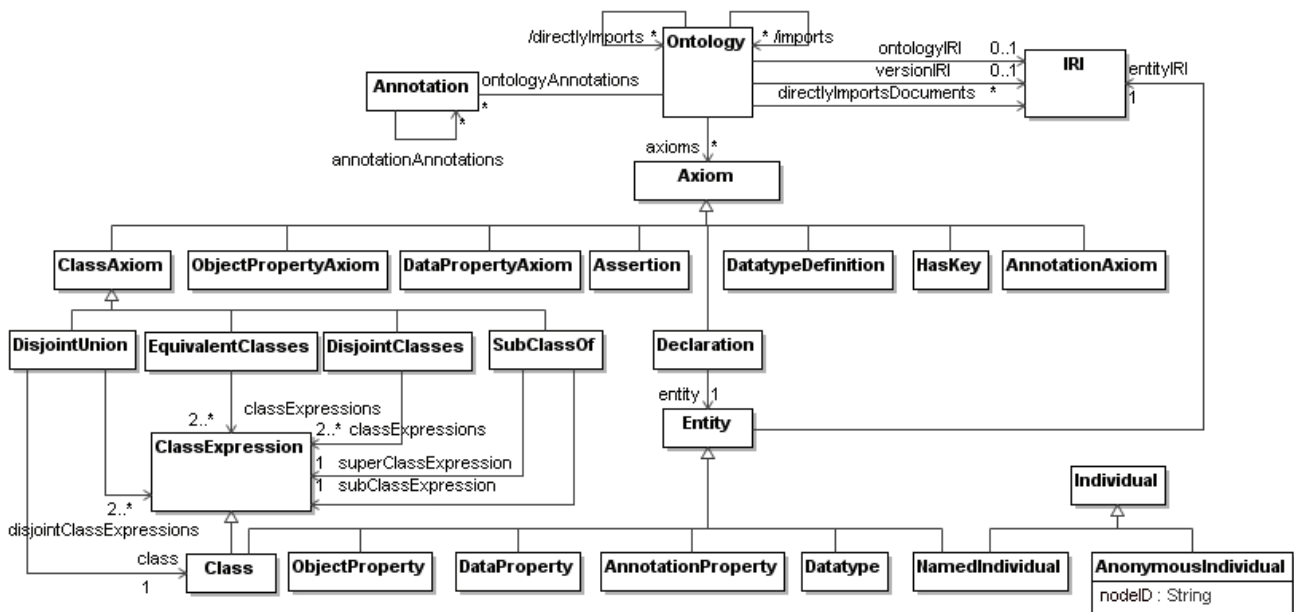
/directlyImports *
Ontology
* /imports
ontologyIRI 0..1
versionIRI 0..1
directlyImportsDocuments *
IRI
entityIRI
1
Annotation
ontologyAnnotations
*
*
annotationAnnotations
axioms *
Axiom
ClassAxiom
ObjectPropertyAxiom
DataPropertyAxiom
Assertion
DatatypeDefinition
HasKey
AnnotationAxiom
DisjointUnion
EquivalentClasses
DisjointClasses
SubClassOf
Declaration
entity 1
Entity
2..*
classExpressions
2..* classExpressions
ClassExpression
1 superClassExpression
1 subClassExpression
2..*
disjointClassExpressions
Individual
class
1
Class
ObjectProperty
DataProperty
AnnotationProperty
Datatype
NamedIndividual
AnonymousIndividual
nodeID : String